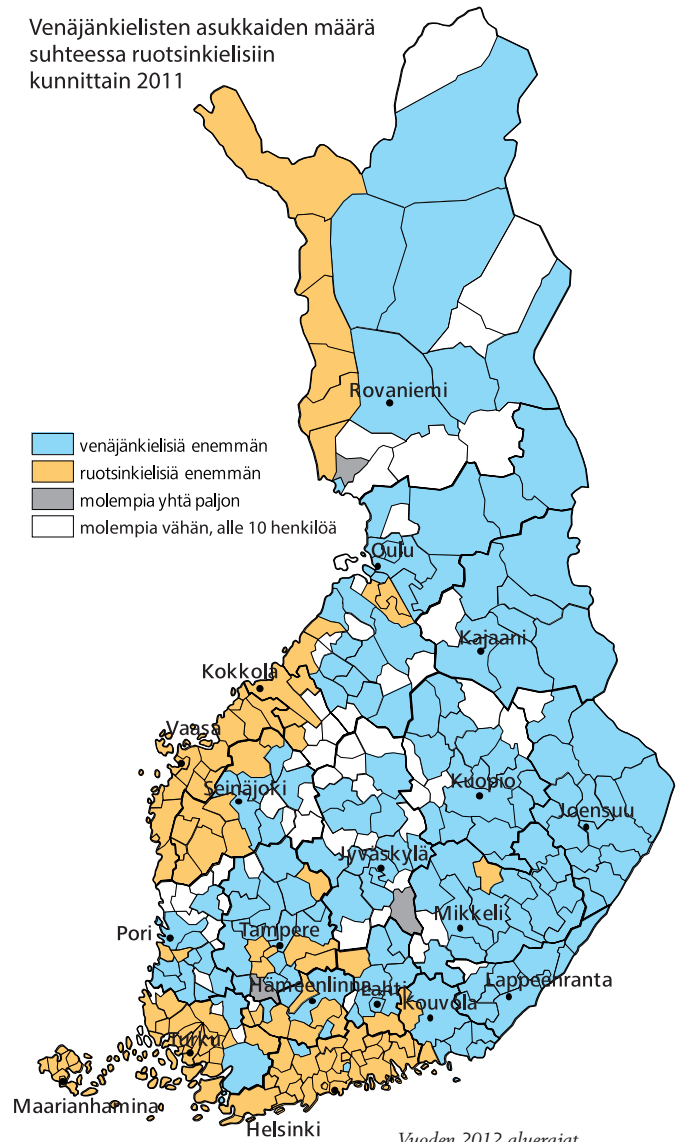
Venäjänkielisten asukkaiden määrä suhteessa ruotsinkielisiin kunnittain 2011

venäjänkielisiä enemmän
ruotsinkielisiä enemmän
molempia yhtä paljon
molempia vähän, alle 10 henkilöä

Rovaniemi
Oulu
Kajaani
Kokkola
Vaasa
Seinäjoki
Kuopio
Joensuu
Jyväskylä
Mikkeli
Pori
Tampere
Lappeenranta
Hämeenlinna
Lahti
Kouvola
Turku
Maarianhamina
Helsinki
Vuoden 2012 aluerajat